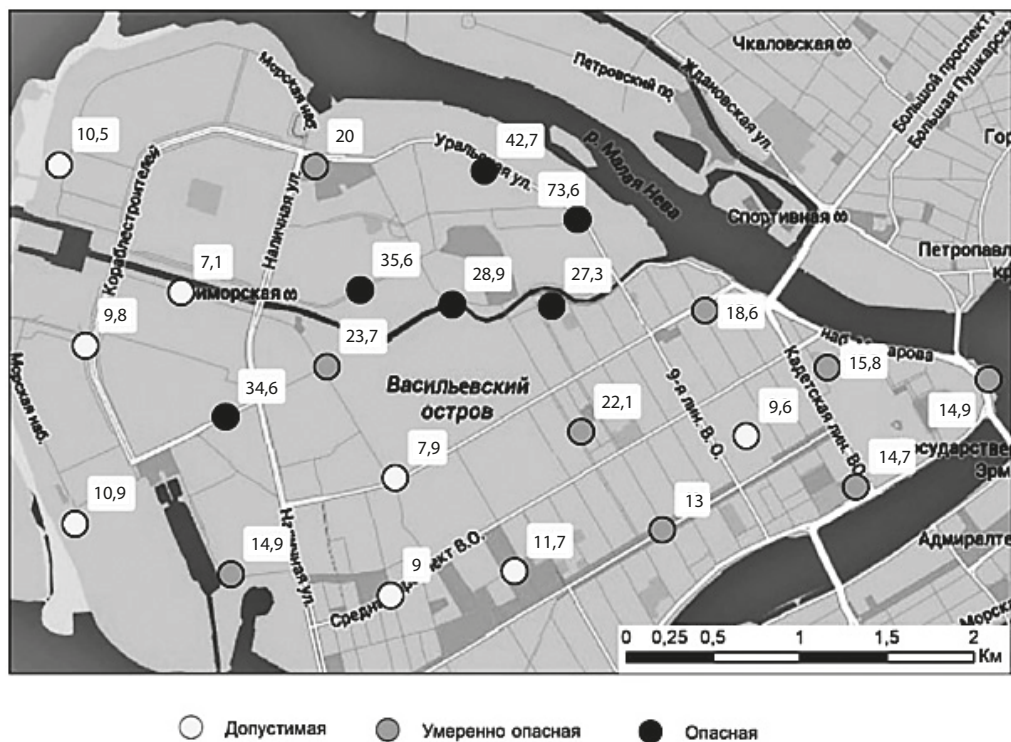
Чкаловская
Петровский пр.
Ждановская ул.
Большой проспект
Большая Пушкарская
Гор
Морская наб.
10,5
20
Уральская ул.
42,7
р. Малая Нева
73,6
Спортивная
Петропавл
кр
Кораблестроителей
7,1
Наличная ул.
35,6
28,9
27,3
Приморская
9,8
23,7
18,6
Морская наб.
наб. Макарова
15,8
Васильевский остров
34,6
22,1
9-я лин. В. О.
Кадетская лин. В.О.
9,6
14,9
7,9
Государстве
Эрм
14,7
10,9
13
14,9
Наличная ул.
9
11,7
Средний проспект В.О.
Адмиралте
Морск
0 0,25 0,5 1 1,5 2
Км

Допустимая
Умеренно опасная
Опасная